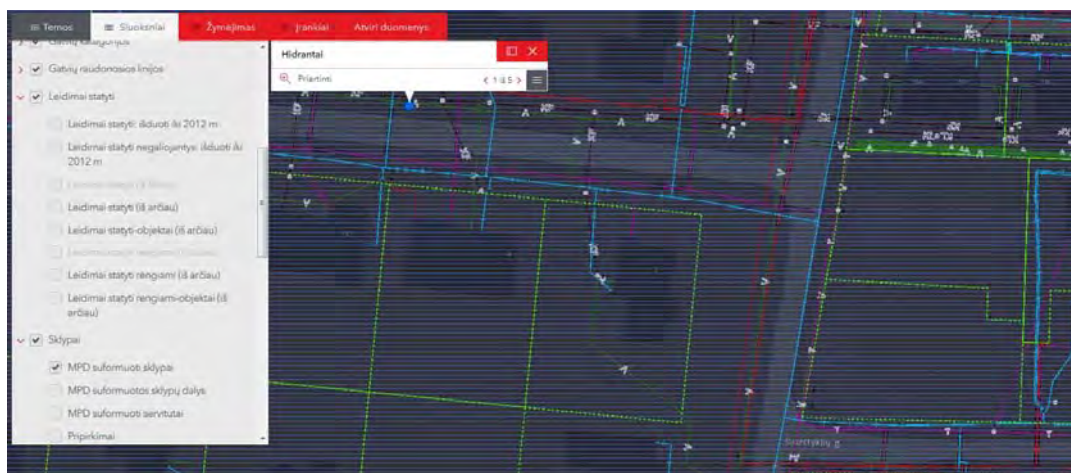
Temos
Sluoksniai
Žymėjimas
Įrankiai
Atviri duomenys

Gatvių kategorijos
Gatvių raudonosios linijos
Leidimai statyti
Leidimai statyti: išduoti iki 2012 m
Leidimai statyti negaliojantys: išduoti iki 2012 m
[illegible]
Leidimai statyti (iš arčiau)
Leidimai statyti-objektai (iš arčiau)
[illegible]
Leidimai statyti rengiami (iš arčiau)
Leidimai statyti rengiami-objektai (iš arčiau)
Sklypai
MPD suformuoti sklypai
MPD suformuotos sklypų dalys
MPD suformuoti servitutai
Pripirkimai

Hidrantai
Priartinti
1 iš 5